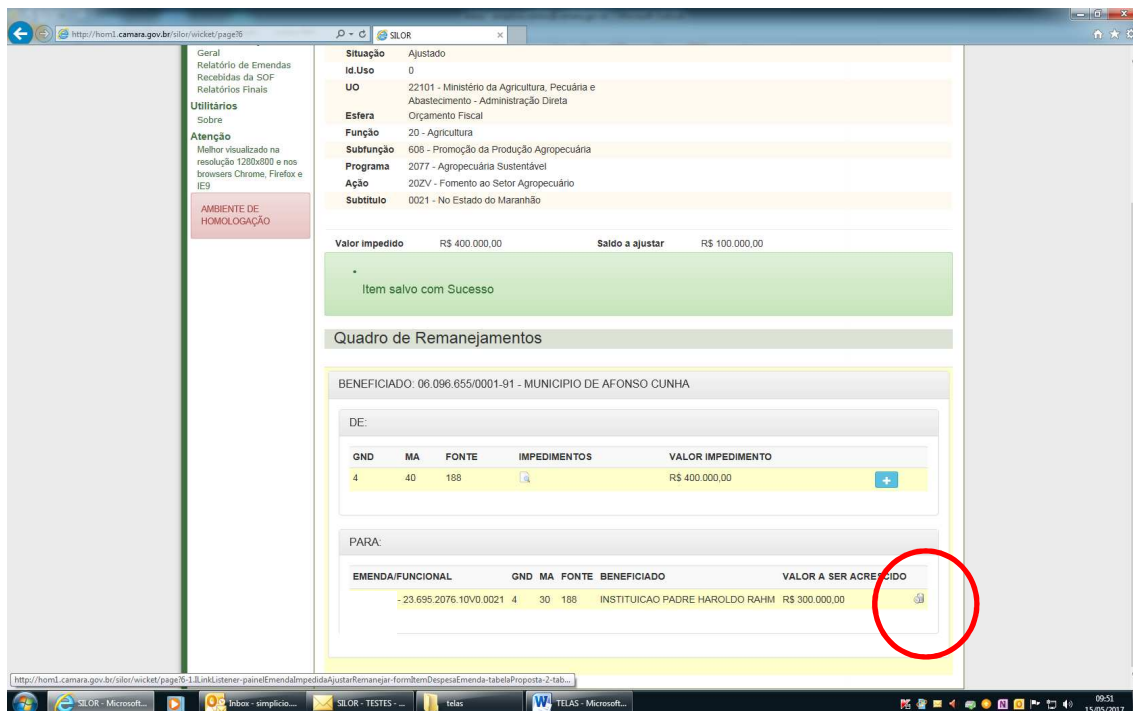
http://hom1.camara.gov.br/silor/wicket/page?6

SILOR

Geral
Relatório de Emendas Recebidas da SOF
Relatórios Finais
Utilitários
Sobre
Atenção
Melhor visualizado na resolução 1280x800 e nos browsers Chrome, Firefox e IE9

AMBIENTE DE HOMOLOGAÇÃO

| | |
|---|---|
| Situação | Ajustado |
| Id.Uso | 0 |
| UO | 22101 - Ministério da Agricultura, Pecuária e Abastecimento - Administração Direta |
| Esfera | Orçamento Fiscal |
| Função | 20 - Agricultura |
| Subfunção | 608 - Promoção da Produção Agropecuária |
| Programa | 2077 - Agropecuária Sustentável |
| Ação | 20ZV - Fomento ao Setor Agropecuário |
| Subtítulo | 0021 - No Estado do Maranhão |

Valor impedido R$ 400.000,00 Saldo a ajustar R$ 100.000,00

Item salvo com Sucesso

Quadro de Remanejamentos

BENEFICIADO: 06.096.655/0001-91 - MUNICIPIO DE AFONSO CUNHA

DE:

| GND | MA | FONTE | IMPEDIMENTOS | VALOR IMPEDIMENTO |
|---|---|---|---|---|
| 4 | 40 | 188 | | R$ 400.000,00 |

+

PARA:

| EMENDA/FUNCIONAL | GND | MA | FONTE | BENEFICIADO | VALOR A SER ACRESCIDO |
|---|---|---|---|---|---|
| - 23.695.2076.10V0.0021 | 4 | 30 | 188 | INSTITUICAO PADRE HAROLDO RAHM | R$ 300.000,00 |

http://hom1.camara.gov.br/silor/wicket/page?6-1.ILinkListener-painelEmendaImpedidaAjustarRemanejar-formItemDespesaEmenda-tabelaProposta-2-tab...

SILOR - Microsoft... Inbox - simplicio.... SILOR - TESTES - ... telas TELAS - Microsoft...

09:51
15/05/2017